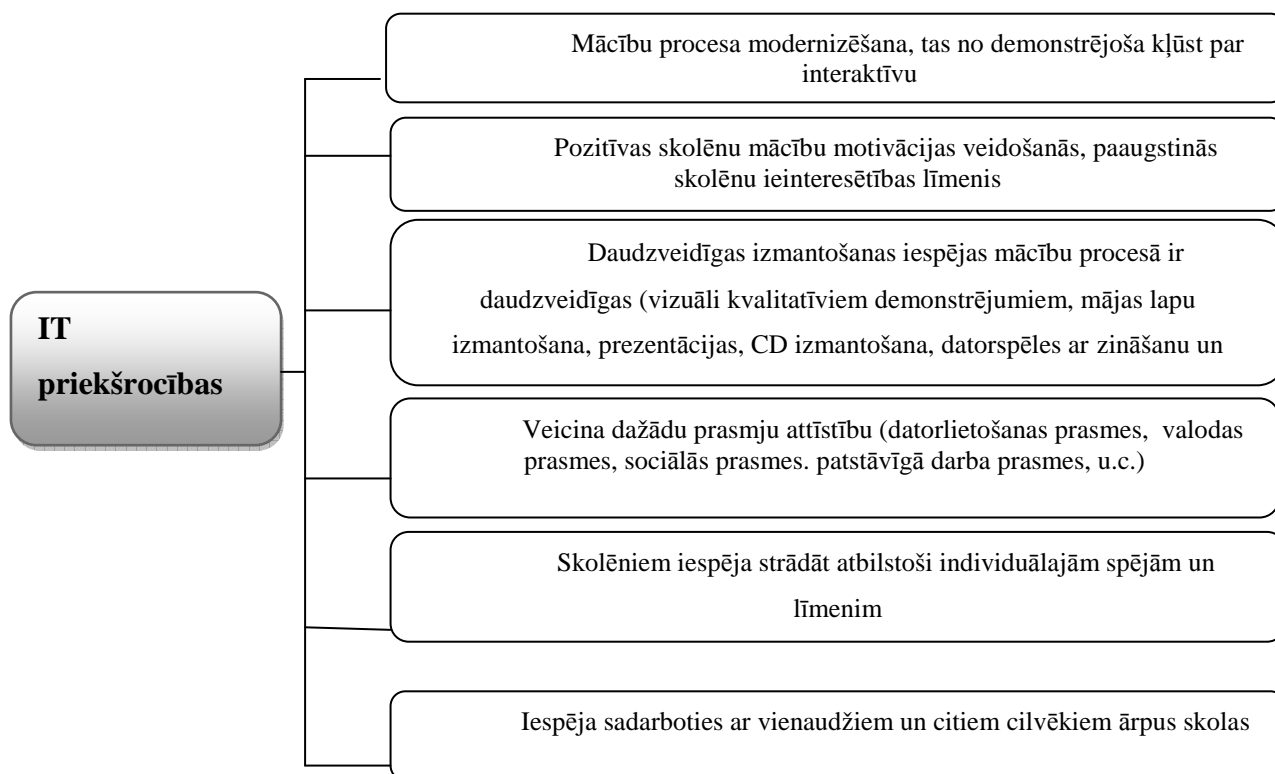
IT priekšrocības

Mācību procesa modernizēšana, tas no demonstrējoša kļūst par interaktīvu

Pozitīvas skolēnu mācību motivācijas veidošanās, paaugstinās skolēnu ieinteresētības līmenis

Daudzveidīgas izmantošanas iespējas mācību procesā ir daudzveidīgas (vizuāli kvalitatīviem demonstrējumiem, mājas lapu izmantošana, prezentācijas, CD izmantošana, datorspēles ar zināšanu un

Veicina dažādu prasmju attīstību (datorlietošanas prasmes, valodas prasmes, sociālās prasmes. patstāvīgā darba prasmes, u.c.)

Skolēniem iespēja strādāt atbilstoši individuālajām spējām un līmenim

Iespēja sadarboties ar vienaudžiem un citiem cilvēkiem ārpus skolas